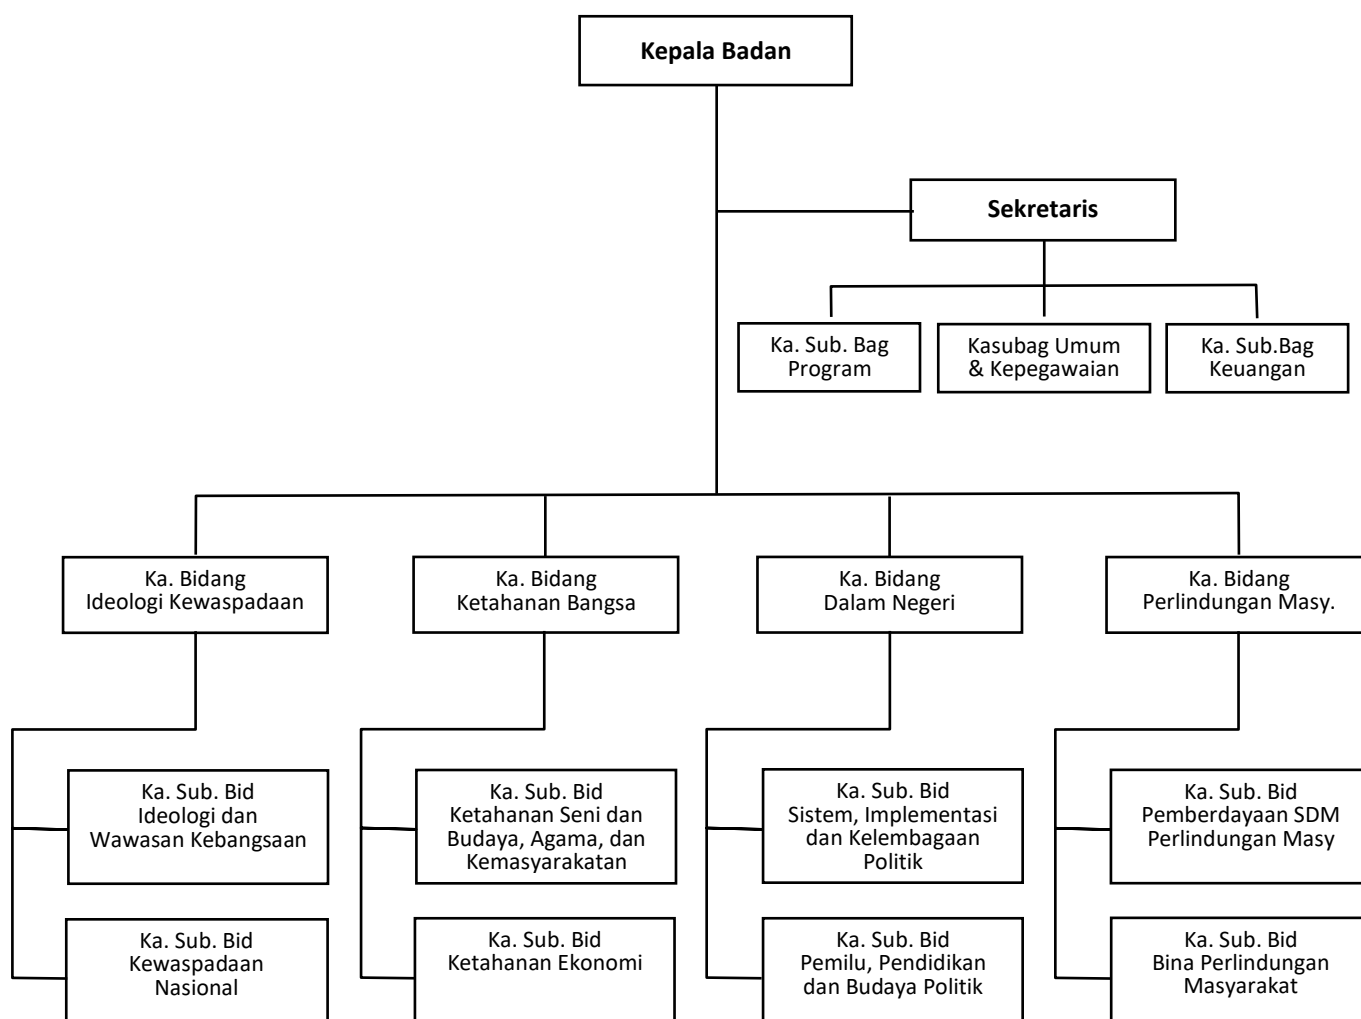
Kepala Badan

Sekretaris

Ka. Sub. Bag Program

Kasubag Umum & Kepegawaian

Ka. Sub.Bag Keuangan

Ka. Bidang Ideologi Kewaspadaan

Ka. Bidang Ketahanan Bangsa

Ka. Bidang Dalam Negeri

Ka. Bidang Perlindungan Masy.

Ka. Sub. Bid Ideologi dan Wawasan Kebangsaan

Ka. Sub. Bid Kewaspadaan Nasional

Ka. Sub. Bid Ketahanan Seni dan Budaya, Agama, dan Kemasyarakatan

Ka. Sub. Bid Ketahanan Ekonomi

Ka. Sub. Bid Sistem, Implementasi dan Kelembagaan Politik

Ka. Sub. Bid Pemilu, Pendidikan dan Budaya Politik

Ka. Sub. Bid Pemberdayaan SDM Perlindungan Masy

Ka. Sub. Bid Bina Perlindungan Masyarakat